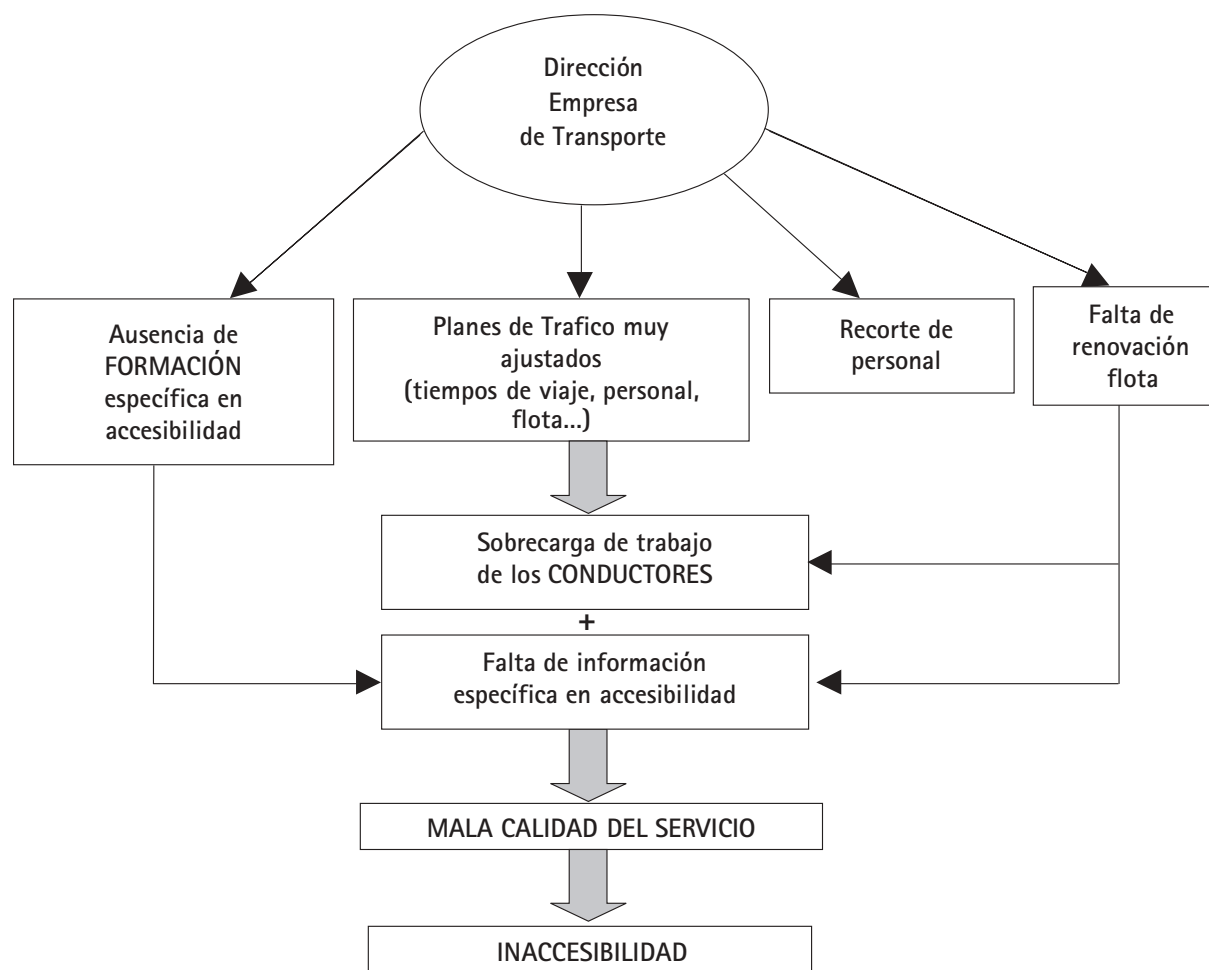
Dirección
Empresa
de Transporte

Ausencia de FORMACIÓN específica en accesibilidad

Planes de Trafico muy ajustados (tiempos de viaje, personal, flota...)

Recorte de personal

Falta de renovación flota

Sobrecarga de trabajo de los CONDUCTORES

+

Falta de información específica en accesibilidad

MALA CALIDAD DEL SERVICIO

INACCESIBILIDAD